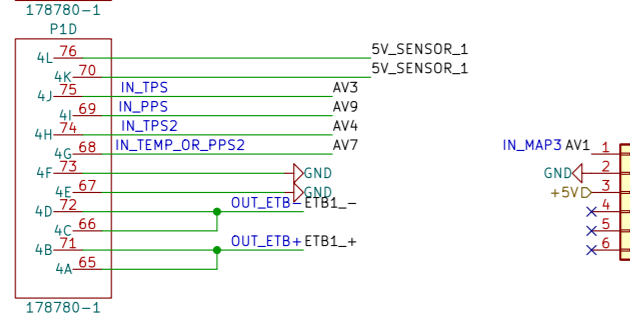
178780-1
P1D
4L 76
4K 70
4J 75
4I 69
4H 74
4G 68
4F 73
4E 67
4D 72
4C 66
4B 71
4A 65
178780-1
5V_SENSOR_1
5V_SENSOR_1
IN_TPS AV3
IN_PPS AV9
IN_TPS2 AV4
IN_TEMP_OR_PPS2 AV7
GND
GND
OUT_ETB- ETB1_-
OUT_ETB+ ETB1_+
IN_MAP3 AV1 1
GND 2
+5V 3
4
5
6